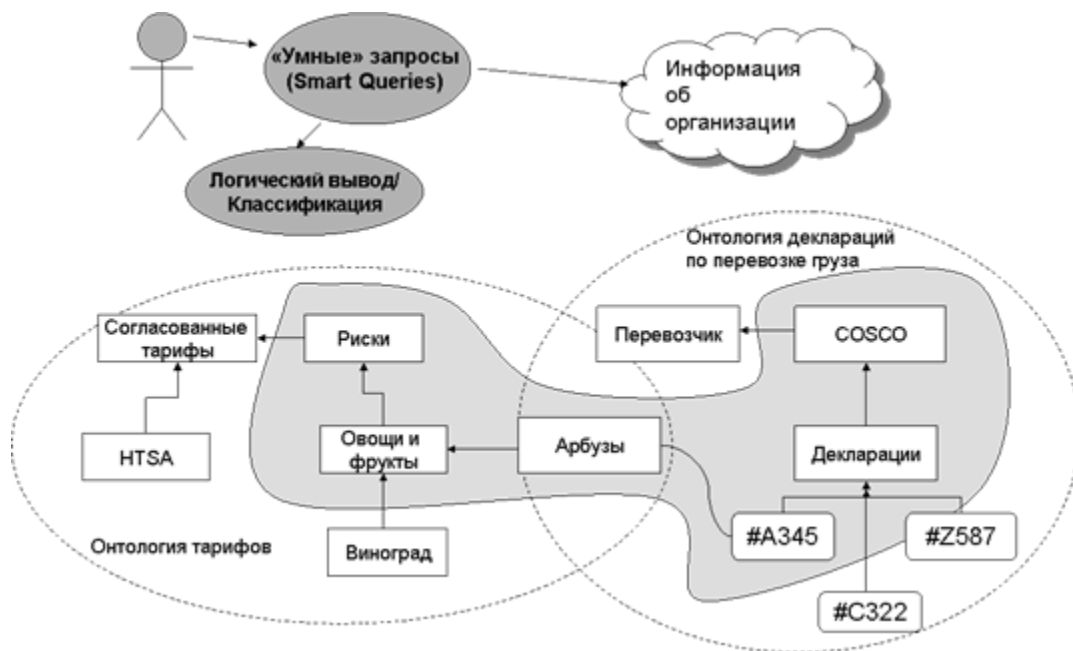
«Умные» запросы (Smart Queries)

Информация об организации

Логический вывод/ Классификация

Онтология деклараций по перевозке груза

Согласованные тарифы

Риски

Перевозчик

COSCO

HTSA

Овощи и фрукты

Арбузы

Декларации

Онтология тарифов

Виноград

#A345

#Z587

#C322